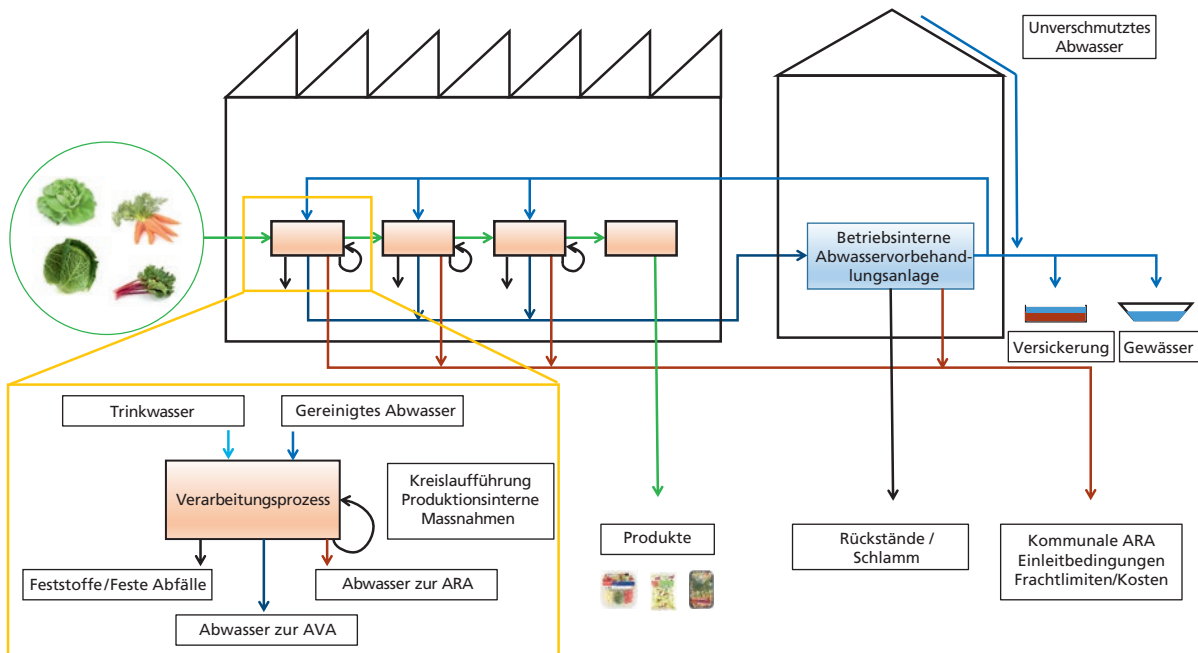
Unverschmutztes Abwasser

Betriebsinterne Abwasservorbehandlungsanlage

Versickerung

Gewässer

Trinkwasser

Gereinigtes Abwasser

Verarbeitungsprozess

Kreislaufführung Produktionsinterne Massnahmen

Feststoffe/Feste Abfälle

Abwasser zur ARA

Abwasser zur AVA

Produkte

Rückstände / Schlamm

Kommunale ARA Einleitbedingungen Frachtlimiten/Kosten